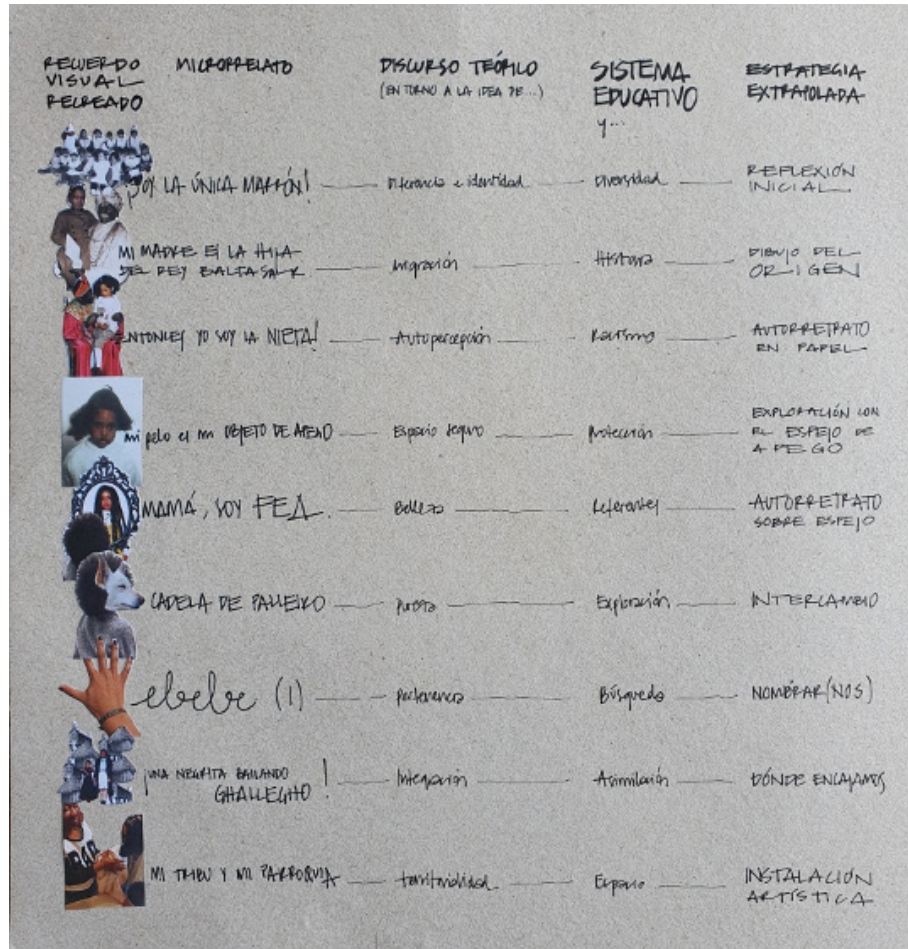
RECUERDO VISUAL RECREADO | MICRORRELATO | DISCURSO TEÓRICO (EN TORNO A LA IDEA DE...) | SISTEMA EDUCATIVO Y... | ESTRATEGIA EXTRAPOLADA

¡SOY LA ÚNICA MARRÓN! — Diferencia e identidad — Diversidad — REFLEXIÓN INICIAL

MI MADRE ES LA HIJA DEL REY BALTASAR — Migración — Historia — DIBUJO DEL ORIGEN

¡ENTONCES YO SOY LA NIETA! — Autopercepción — Racismo — AUTORRETRATO EN PAPEL

Mi pelo es mi OBJETO DE APEGO — Espacio seguro — Protección — EXPLORACIÓN CON EL ESPEJO DE APEGO

MAMÁ, SOY FEA. — Belleza — Referentes — AUTORRETRATO SOBRE ESPEJO

CADELA DE PALLEIRO — Puerta — Exploración — INTERCAMBIO

ebebe (1) — Pertenencia — Búsqueda — NOMBRAR(NOS)

¡UNA NEGRITA BAILANDO GHALLEGHO! — Integración — Asimilación — DÓNDE ENCAJAMOS

MI TRIBU Y MI PARROQUIA — territorialidad — Espacio — INSTALACIÓN ARTÍSTICA